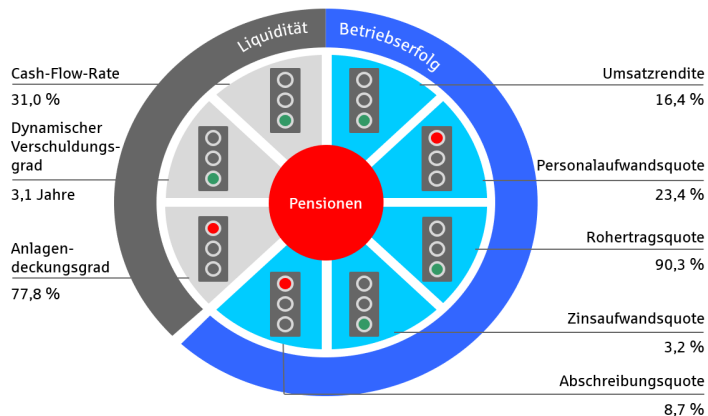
Liquidität

Betriebserfolg

Cash-Flow-Rate
31,0 %

Dynamischer Verschuldungsgrad
3,1 Jahre

Anlagendeckungsgrad
77,8 %

Pensionen

Umsatzrendite
16,4 %

Personalaufwandsquote
23,4 %

Rohertragsquote
90,3 %

Zinsaufwandsquote
3,2 %

Abschreibungsquote
8,7 %